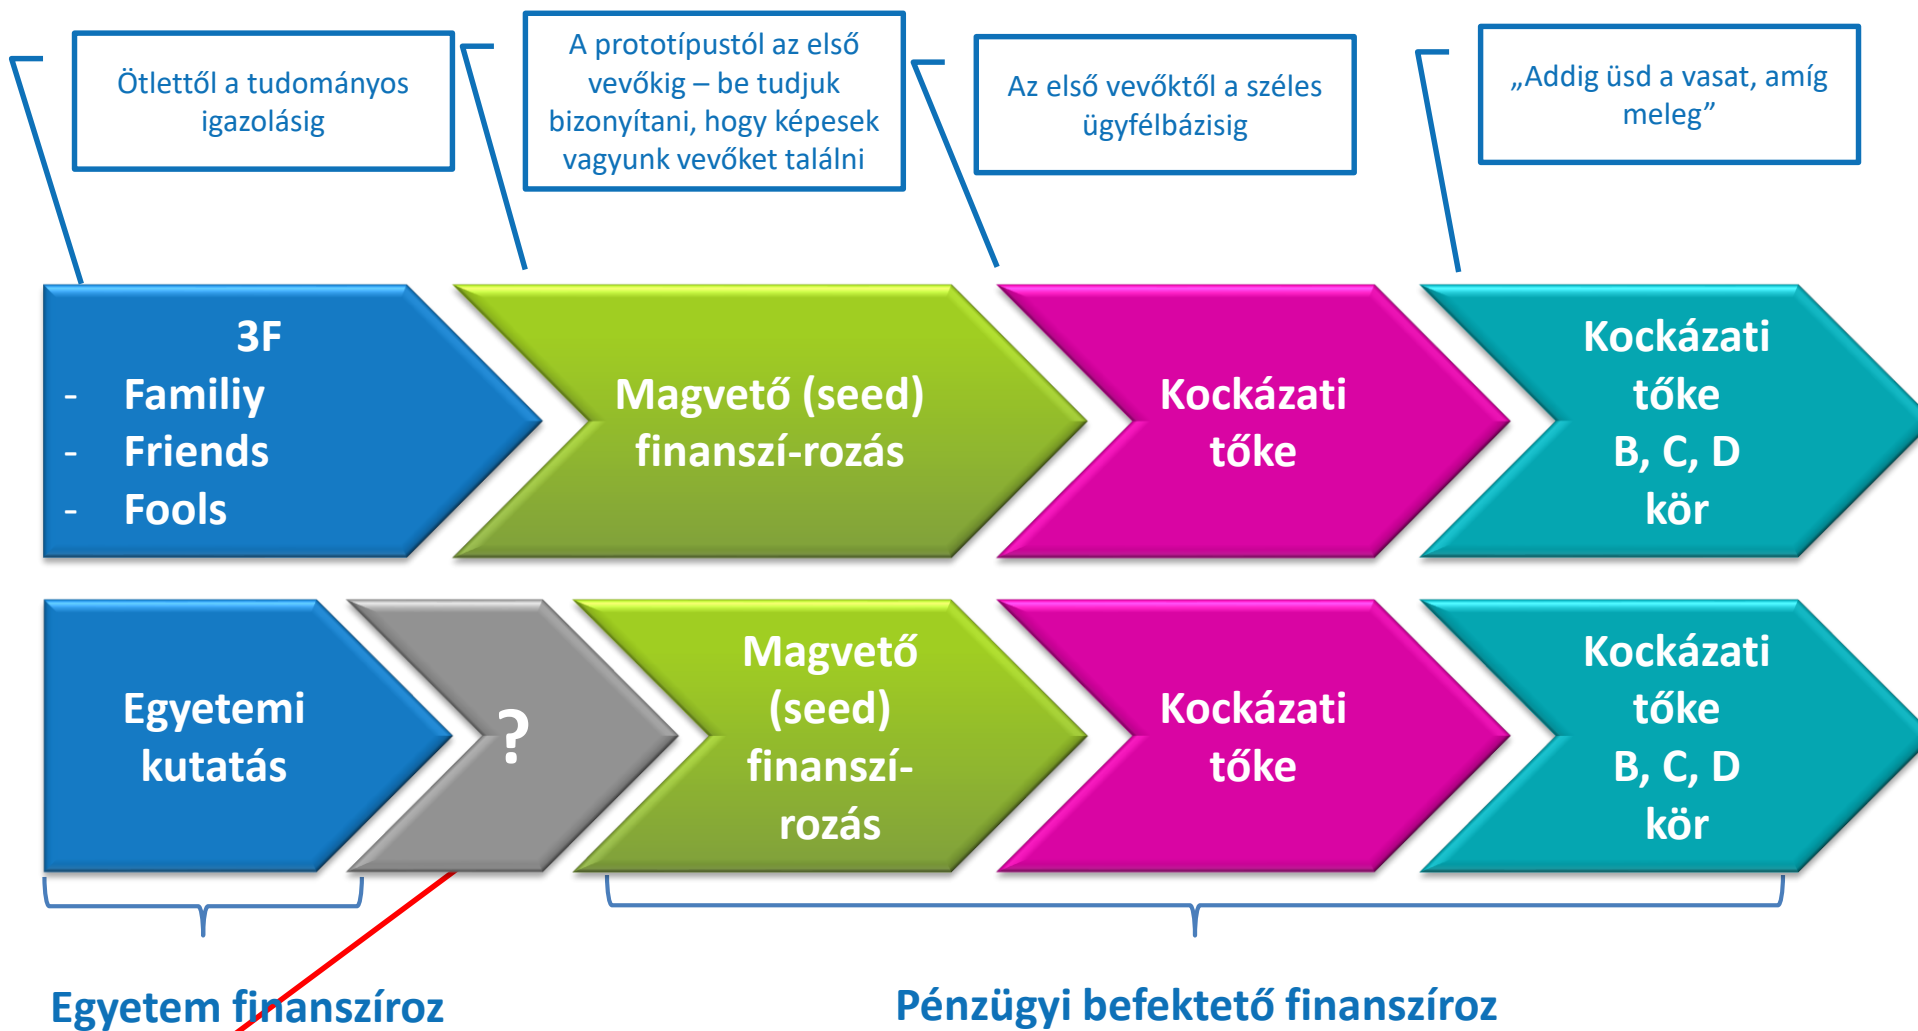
Ötlettől a tudományos igazolásig

A prototípustól az első vevőkig – be tudjuk bizonyítani, hogy képesek vagyunk vevőket találni

Az első vevőktől a széles ügyfélbázisig

„Addig üsd a vasat, amíg meleg”

3F
- Familiy
- Friends
- Fools

Magvető (seed) finanszí-rozás

Kockázati tőke

Kockázati tőke B, C, D kör

Egyetemi kutatás

?

Magvető (seed) finanszí-rozás

Kockázati tőke

Kockázati tőke B, C, D kör

Egyetem finanszíroz

Pénzügyi befektető finanszíroz